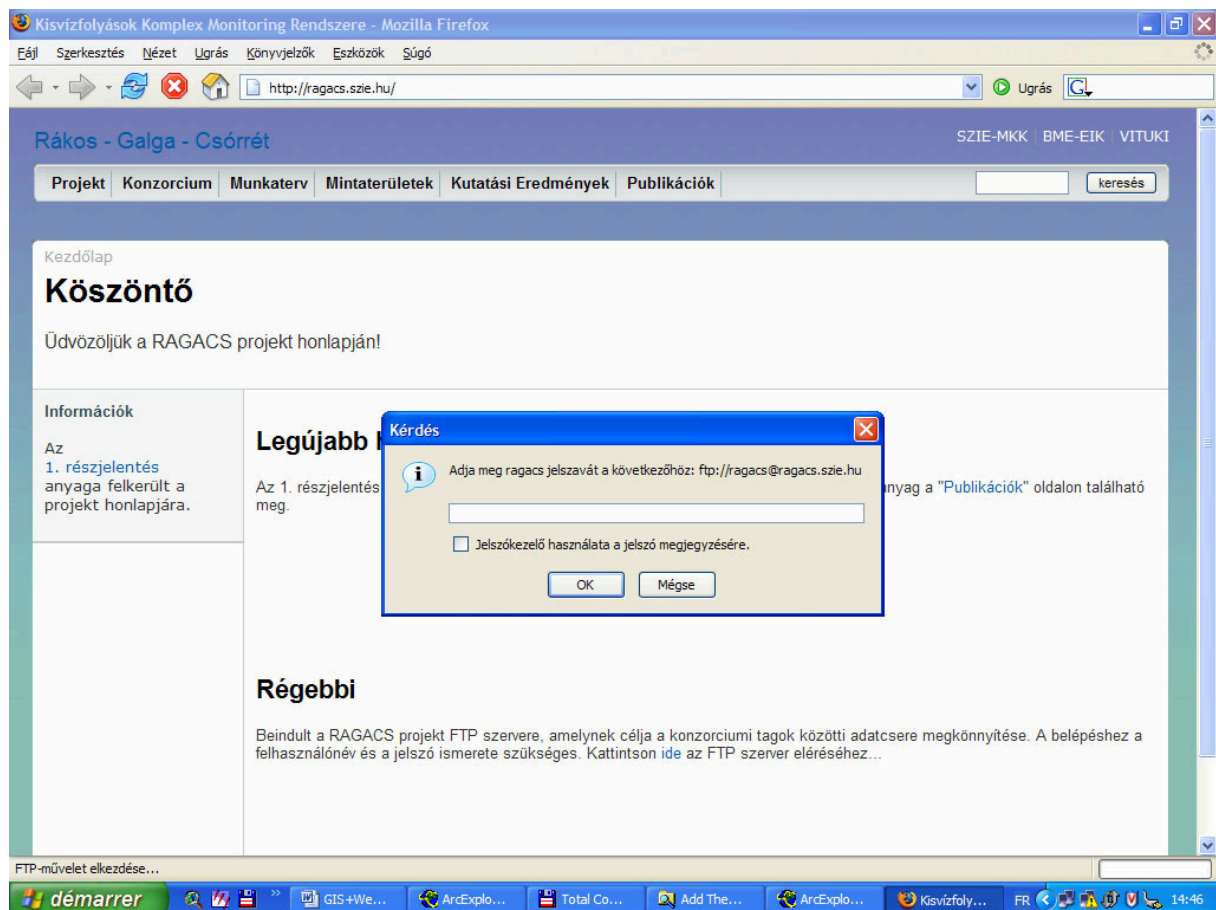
Kisvízfolyások Komplex Monitoring Rendszere - Mozilla Firefox

Fájl Szerkesztés Nézet Ugrás Könyvjelzők Eszközök Súgó

http://ragacs.szie.hu/

Ugrás

Rákos - Galga - Csórrét

SZIE-MKK | BME-EIK | VITUKI

Projekt | Konzorcium | Munkaterv | Mintaterületek | Kutatási Eredmények | Publikációk

keresés

Kezdőlap

Köszöntő

Üdvözöljük a RAGACS projekt honlapján!

Információk

Az
1. részjelentés
anyaga felkerült a projekt honlapjára.

Legújabb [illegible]

Az 1. részjelentés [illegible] anyag a "Publikációk" oldalon található meg.

Kérdés

Adja meg ragacs jelszavát a következőhöz: ftp://ragacs@ragacs.szie.hu

Jelszókezelő használata a jelszó megjegyzésére.

OK

Mégse

Régebbi

Beindult a RAGACS projekt FTP szervere, amelynek célja a konzorciumi tagok közötti adatcsere megkönnyítése. A belépéshez a felhasználónév és a jelszó ismerete szükséges. Kattintson ide az FTP szerver eléréséhez...

FTP-művelet elkezdése...

démarrer

GIS+We...

ArcExplo...

Total Co...

Add The...

ArcExplo...

Kisvízfoly...

FR

14:46